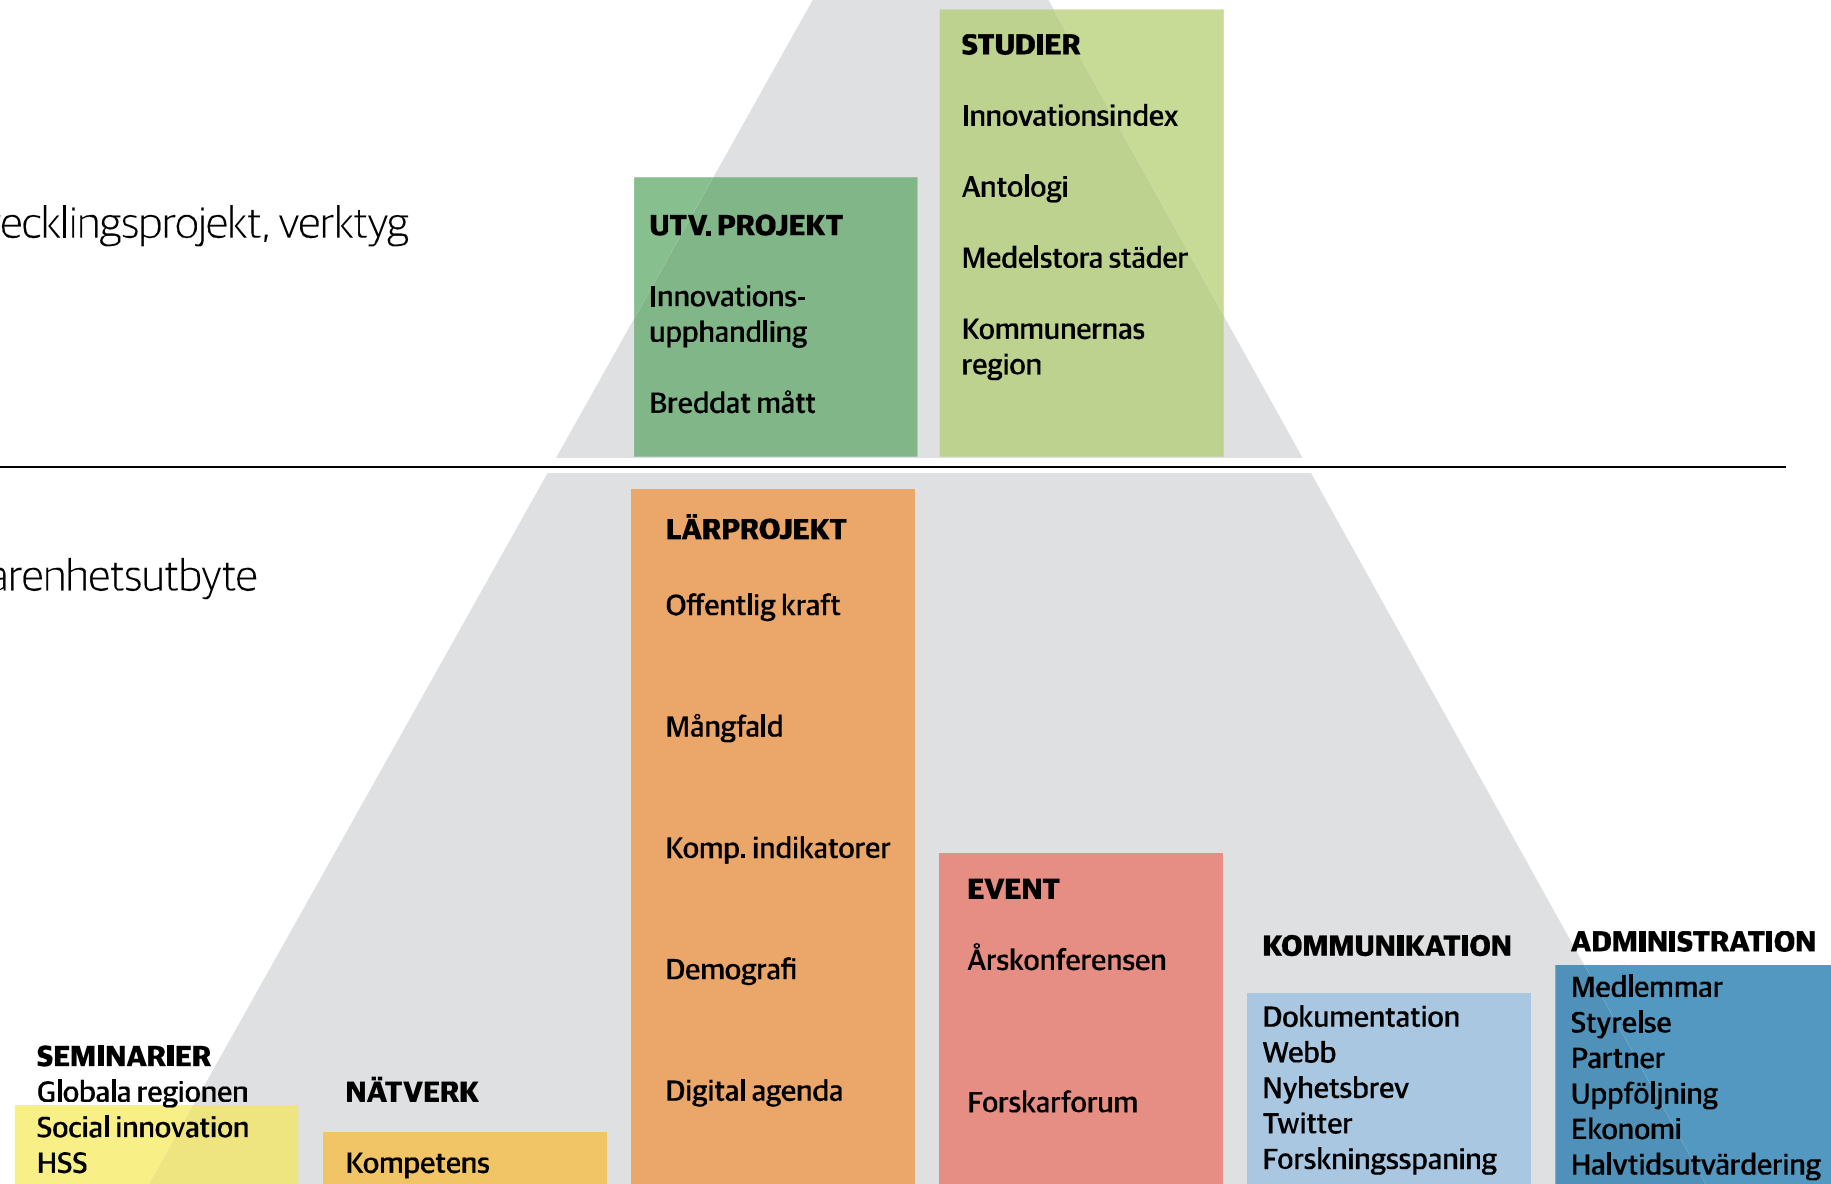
ecklingsprojekt, verktyg

UTV. PROJEKT

Innovationsupphandling

Breddat mått

STUDIER

Innovationsindex

Antologi

Medelstora städer

Kommunernas region

arenhetsutbyte

LÄRPROJEKT

Offentlig kraft

Mångfald

Komp. indikatorer

Demografi

Digital agenda

EVENT

Årskonferensen

Forskarforum

KOMMUNIKATION

Dokumentation
Webb
Nyhetsbrev
Twitter
Forskningsspaning

ADMINISTRATION

Medlemmar
Styrelse
Partner
Uppföljning
Ekonomi
Halvtidsutvärdering

SEMINARIER
Globala regionen
Social innovation
HSS

NÄTVERK

Kompetens